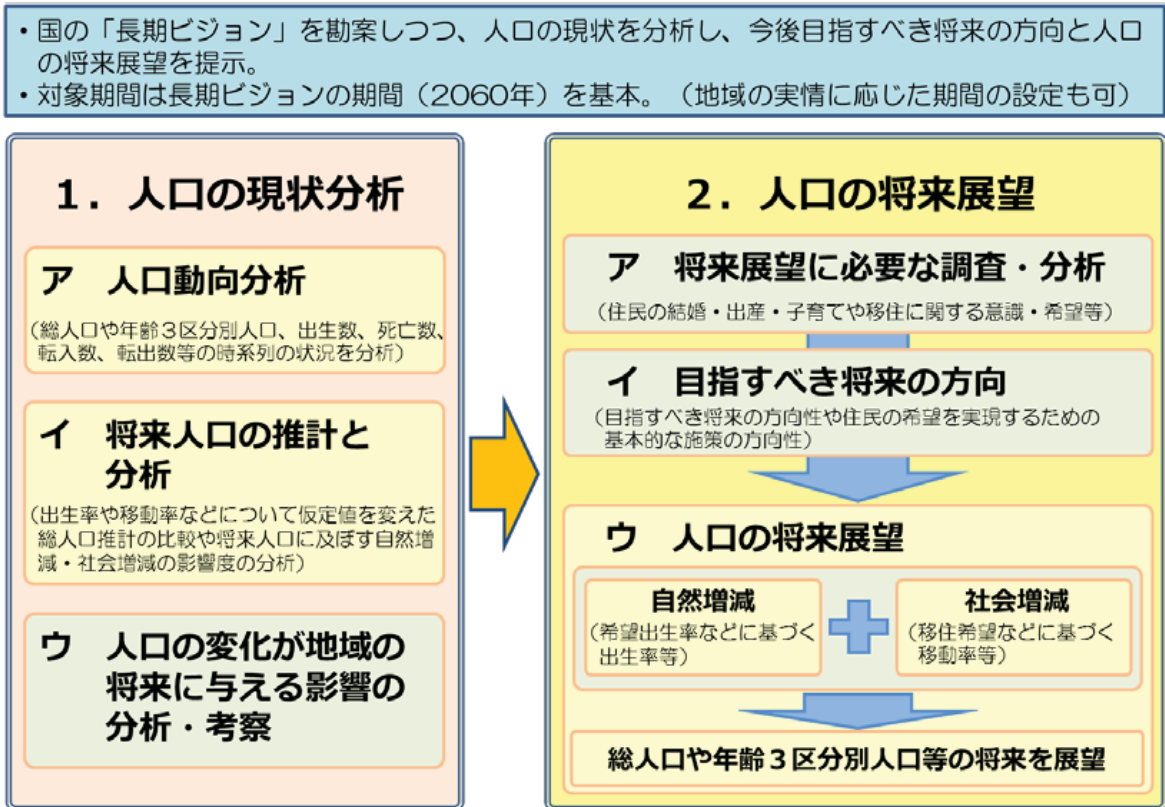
・国の「長期ビジョン」を勘案しつつ、人口の現状を分析し、今後目指すべき将来の方向と人口の将来展望を提示。
・対象期間は長期ビジョンの期間（2060年）を基本。（地域の実情に応じた期間の設定も可）

1．人口の現状分析

ア　人口動向分析
（総人口や年齢３区分別人口、出生数、死亡数、転入数、転出数等の時系列の状況を分析）

イ　将来人口の推計と分析
（出生率や移動率などについて仮定値を変えた総人口推計の比較や将来人口に及ぼす自然増減・社会増減の影響度の分析）

ウ　人口の変化が地域の将来に与える影響の分析・考察

2．人口の将来展望

ア　将来展望に必要な調査・分析
（住民の結婚・出産・子育てや移住に関する意識・希望等）

イ　目指すべき将来の方向
（目指すべき将来の方向性や住民の希望を実現するための基本的な施策の方向性）

ウ　人口の将来展望

自然増減
（希望出生率などに基づく出生率等）

社会増減
（移住希望などに基づく移動率等）

総人口や年齢３区分別人口等の将来を展望